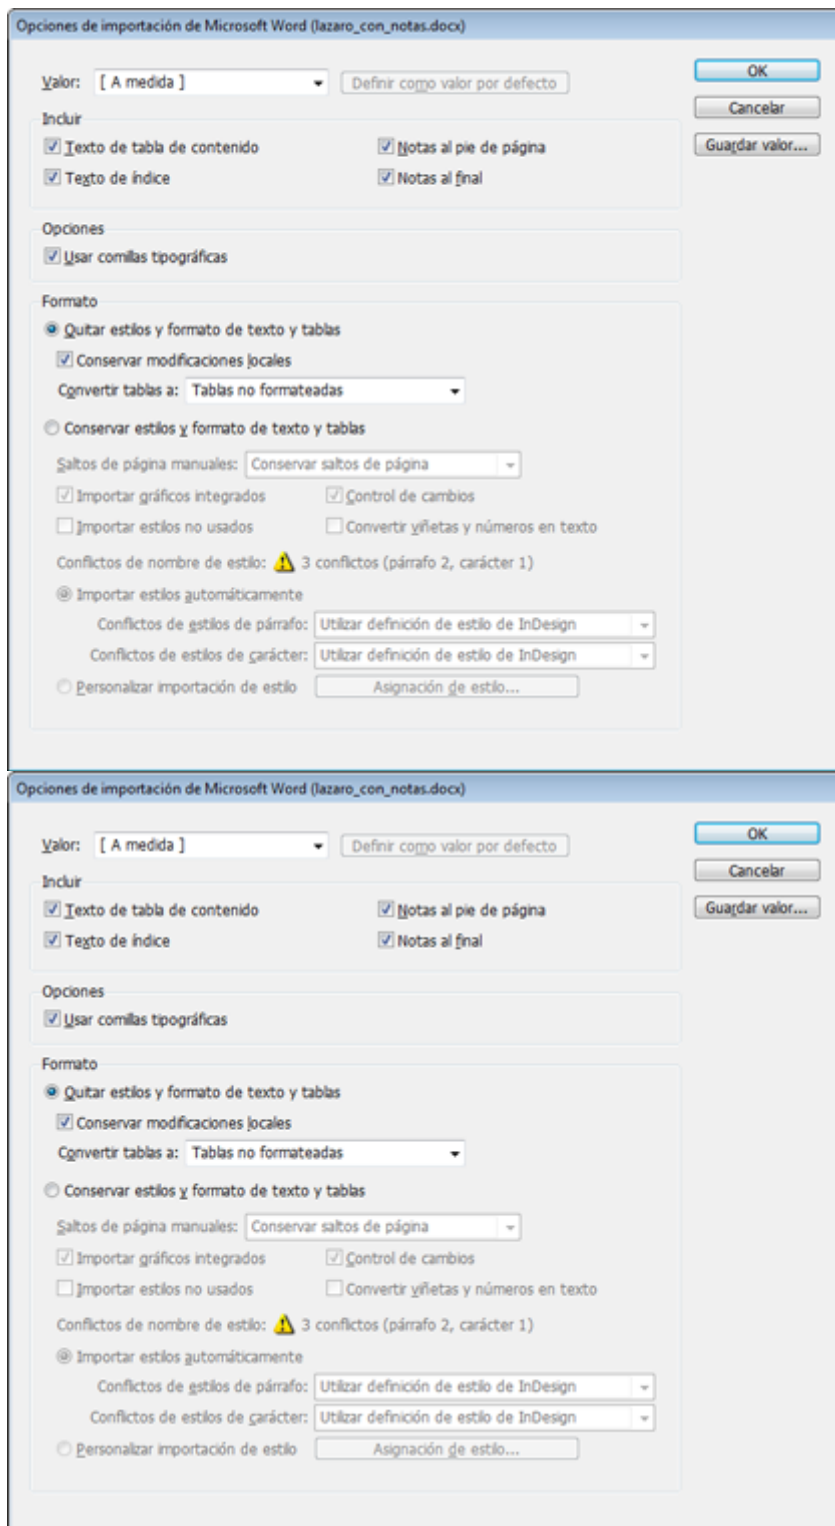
Opciones de importación de Microsoft Word (lazaro_con_notas.docx)

Valor: [ A medida ]
Definir como valor por defecto
OK
Cancelar
Guardar valor...

Incluir
Texto de tabla de contenido
Notas al pie de página
Texto de índice
Notas al final

Opciones
Usar comillas tipográficas

Formato
Quitar estilos y formato de texto y tablas
Conservar modificaciones locales
Convertir tablas a: Tablas no formateadas
Conservar estilos y formato de texto y tablas
Saltos de página manuales: Conservar saltos de página
Importar gráficos integrados
Control de cambios
Importar estilos no usados
Convertir viñetas y números en texto
Conflictos de nombre de estilo: 3 conflictos (párrafo 2, carácter 1)
Importar estilos automáticamente
Conflictos de estilos de párrafo: Utilizar definición de estilo de InDesign
Conflictos de estilos de carácter: Utilizar definición de estilo de InDesign
Personalizar importación de estilo
Asignación de estilo...

Opciones de importación de Microsoft Word (lazaro_con_notas.docx)

Valor: [ A medida ]
Definir como valor por defecto
OK
Cancelar
Guardar valor...

Incluir
Texto de tabla de contenido
Notas al pie de página
Texto de índice
Notas al final

Opciones
Usar comillas tipográficas

Formato
Quitar estilos y formato de texto y tablas
Conservar modificaciones locales
Convertir tablas a: Tablas no formateadas
Conservar estilos y formato de texto y tablas
Saltos de página manuales: Conservar saltos de página
Importar gráficos integrados
Control de cambios
Importar estilos no usados
Convertir viñetas y números en texto
Conflictos de nombre de estilo: 3 conflictos (párrafo 2, carácter 1)
Importar estilos automáticamente
Conflictos de estilos de párrafo: Utilizar definición de estilo de InDesign
Conflictos de estilos de carácter: Utilizar definición de estilo de InDesign
Personalizar importación de estilo
Asignación de estilo...